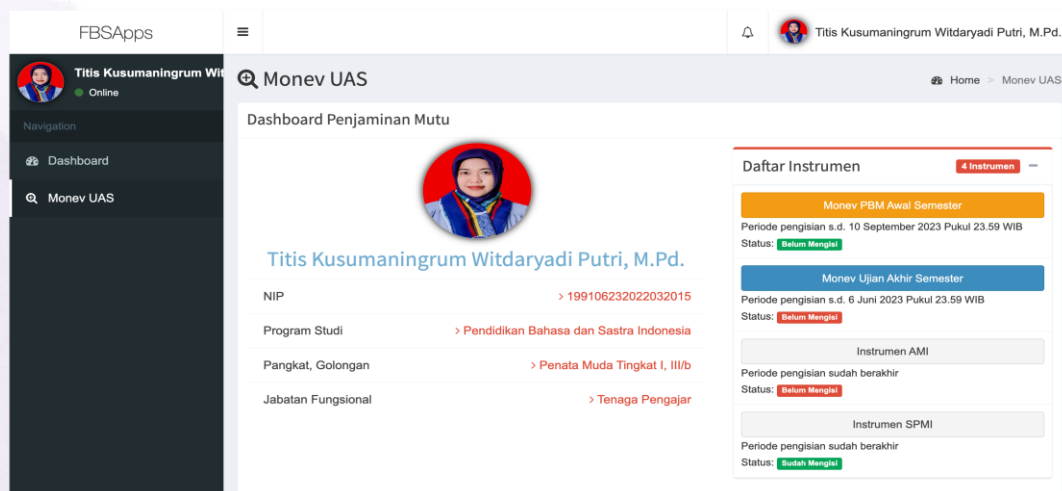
FBSApps

Titis Kusumaningrum Witdaryadi Putri, M.Pd.

Titis Kusumaningrum Wit
Online

Navigation

Dashboard

Monev UAS

Monev UAS

Home > Monev UAS

Dashboard Penjaminan Mutu

Titis Kusumaningrum Witdaryadi Putri, M.Pd.

| | |
|---|---|
| NIP | > 199106232022032015 |
| Program Studi | > Pendidikan Bahasa dan Sastra Indonesia |
| Pangkat, Golongan | > Penata Muda Tingkat I, III/b |
| Jabatan Fungsional | > Tenaga Pengajar |

Daftar Instrumen
4 Instrumen

Monev PBM Awal Semester
Periode pengisian s.d. 10 September 2023 Pukul 23.59 WIB
Status: Belum Mengisi

Monev Ujian Akhir Semester
Periode pengisian s.d. 6 Juni 2023 Pukul 23.59 WIB
Status: Belum Mengisi

Instrumen AMI
Periode pengisian sudah berakhir
Status: Belum Mengisi

Instrumen SPMI
Periode pengisian sudah berakhir
Status: Sudah Mengisi